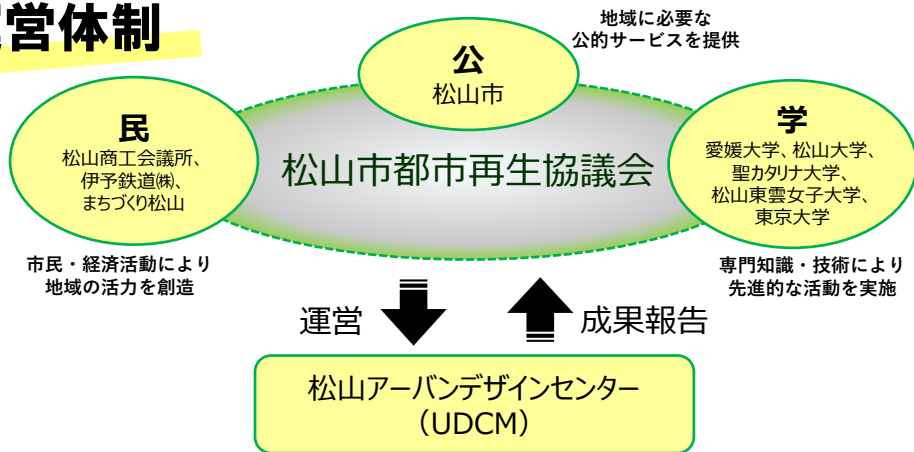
営体制

地域に必要な
公的サービスを提供

公
松山市

民
松山商工会議所、
伊予鉄道㈱、
まちづくり松山

松山市都市再生協議会

学
愛媛大学、松山大学、
聖カタリナ大学、
松山東雲女子大学、
東京大学

市民・経済活動により
地域の活力を創造

専門知識・技術により
先進的な活動を実施

運営

成果報告

松山アーバンデザインセンター
（UDCM）